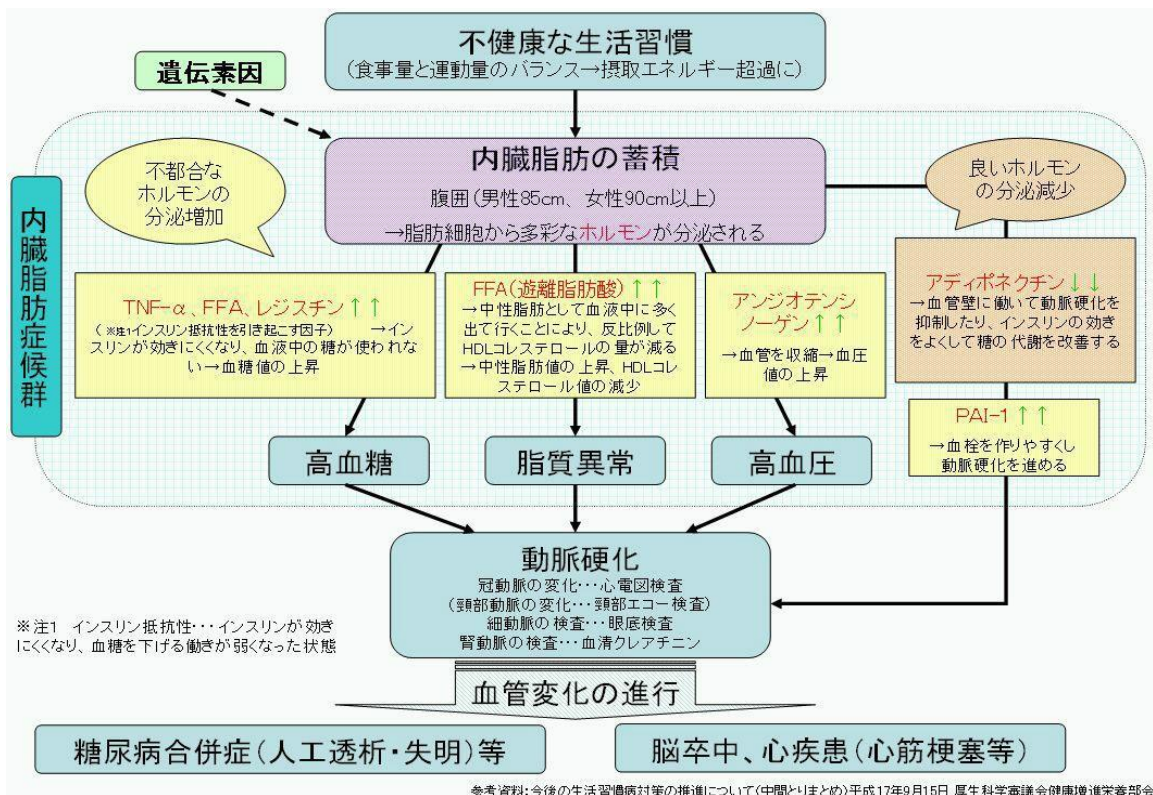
不健康な生活習慣
（食事量と運動量のバランス→摂取エネルギー超過に）

遺伝素因

内臓脂肪症候群

不都合なホルモンの分泌増加

内臓脂肪の蓄積
腹囲（男性85cm、女性90cm以上）
→脂肪細胞から多彩なホルモンが分泌される

良いホルモンの分泌減少

TNF-α、FFA、レジスチン↑↑
（※注1インスリン抵抗性を引き起こす因子）→インスリンが効きにくくなり、血液中の糖が使われない→血糖値の上昇

FFA（遊離脂肪酸）↑↑
→中性脂肪として血液中に多く出て行くことにより、反比例してHDLコレステロールの量が減る
→中性脂肪値の上昇、HDLコレステロール値の減少

アンジオテンシノーゲン↑↑
→血管を収縮→血圧値の上昇

アディポネクチン↓↓
→血管壁に働いて動脈硬化を抑制したり、インスリンの効きをよくして糖の代謝を改善する

PAI-1↑↑
→血栓を作りやすくし動脈硬化を進める

高血糖

脂質異常

高血圧

動脈硬化
冠動脈の変化…心電図検査
（頸部動脈の変化…頸部エコー検査）
細動脈の検査…眼底検査
腎動脈の検査…血清クレアチニン

※注1 インスリン抵抗性…インスリンが効きにくくなり、血糖を下げる働きが弱くなった状態

血管変化の進行

糖尿病合併症（人工透析・失明）等

脳卒中、心疾患（心筋梗塞等）

参考資料：今後の生活習慣病対策の推進について（中間とりまとめ）平成17年9月15日 厚生科学審議会健康増進栄養部会